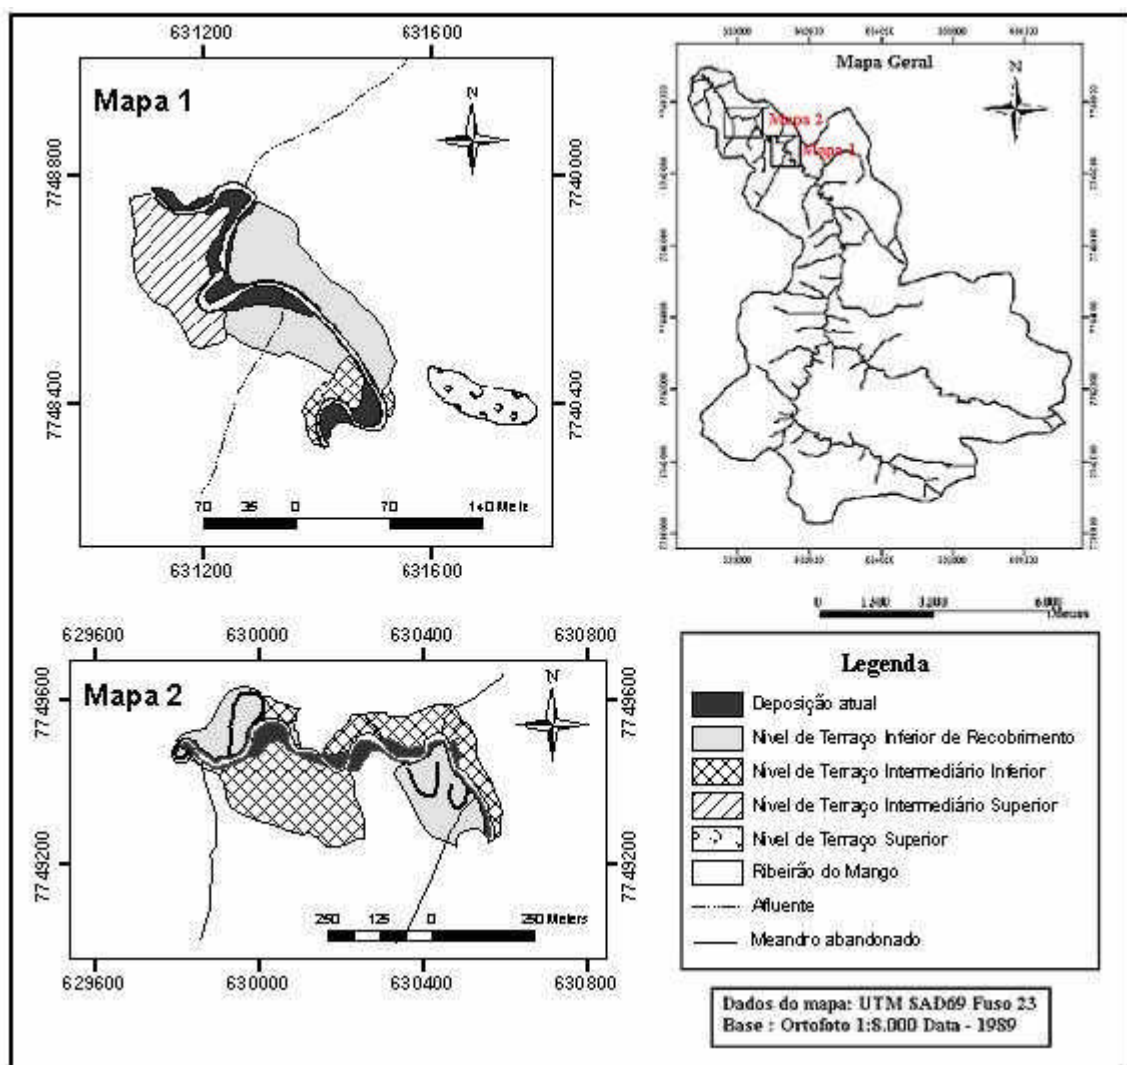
631200 631600

Mapa 1

N

7748800 7740000

7748400 7740400

70 35 0 70 140 Meters

631200 631600

Mapa Geral

N

Mapa 2

Mapa 1

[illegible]

0 1.500 3.000 6.000 Meters

629600 630000 630400 630800

Mapa 2

N

7749600 7749600

7749200 7749200

250 125 0 250 Meters

629600 630000 630400 630800

Legenda

Deposição atual

Nivel de Terraço Inferior de Recobrimento

Nivel de Terraço Intermediário Inferior

Nivel de Terraço Intermediário Superior

Nivel de Terraço Superior

Ribeirão do Mango

Afluente

Meandro abandonado

Dados do mapa: UTM SAD69 Fuso 23
Base : Ortofoto 1:8.000 Data - 1989